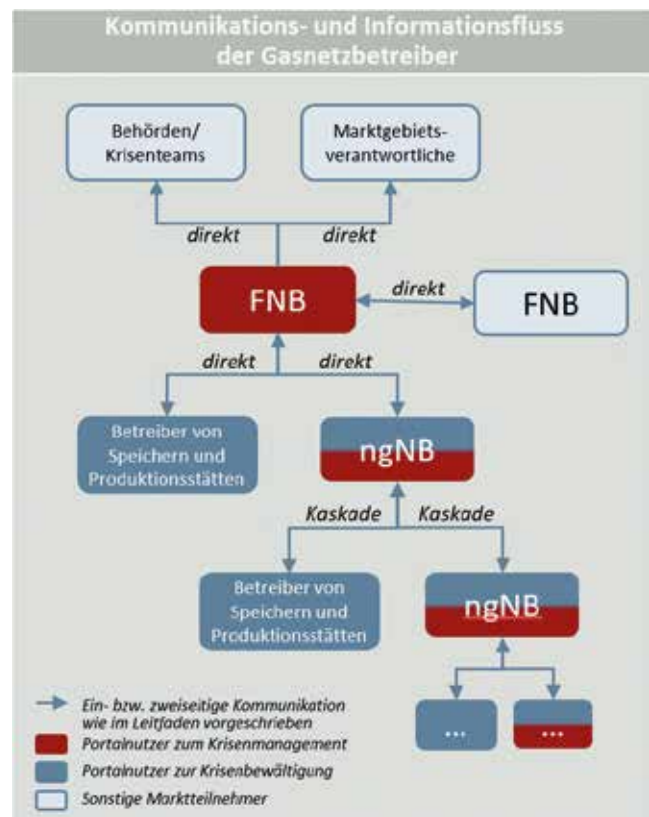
Kommunikations- und Informationsfluss der Gasnetzbetreiber

Behörden/ Krisenteams

Marktgebiets-verantwortliche

direkt

direkt

FNB

direkt

FNB

direkt

direkt

Betreiber von Speichern und Produktionsstätten

ngNB

Kaskade

Kaskade

Betreiber von Speichern und Produktionsstätten

ngNB

...

...

Ein- bzw. zweiseitige Kommunikation wie im Leitfaden vorgeschrieben

Portalnutzer zum Krisenmanagement

Portalnutzer zur Krisenbewältigung

Sonstige Marktteilnehmer